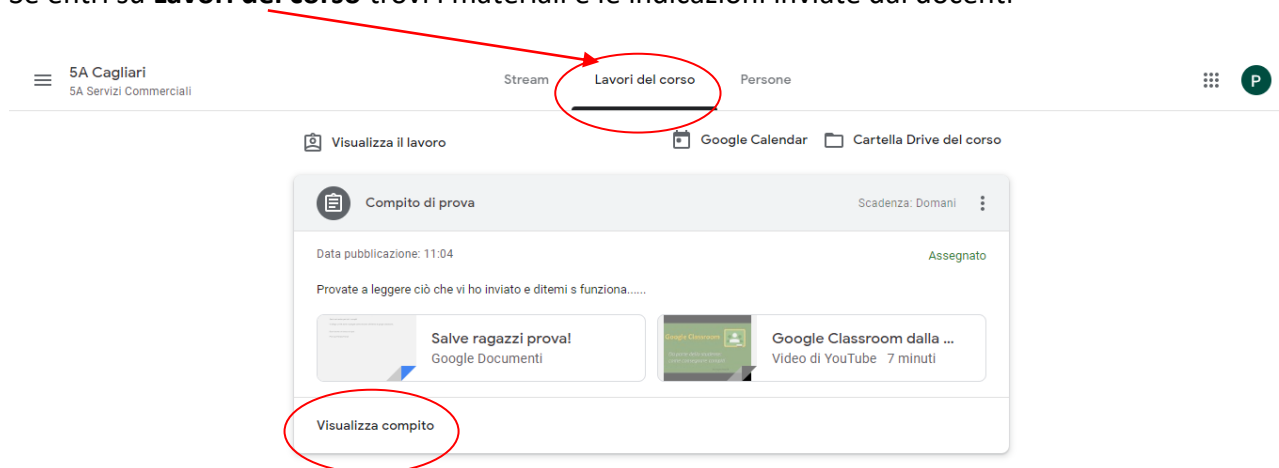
Se entri su **Lavori del corso** trovi i materiali e le indicazioni inviate dai docenti

5A Cagliari
5A Servizi Commerciali

Stream Lavori del corso Persone

P

Visualizza il lavoro

Google Calendar Cartella Drive del corso

Compito di prova

Scadenza: Domani

Data pubblicazione: 11:04

Assegnato

Provate a leggere ciò che vi ho inviato e ditemi s funziona......

Salve ragazzi prova!
Google Documenti

Google Classroom dalla ...
Video di YouTube 7 minuti

Visualizza compito